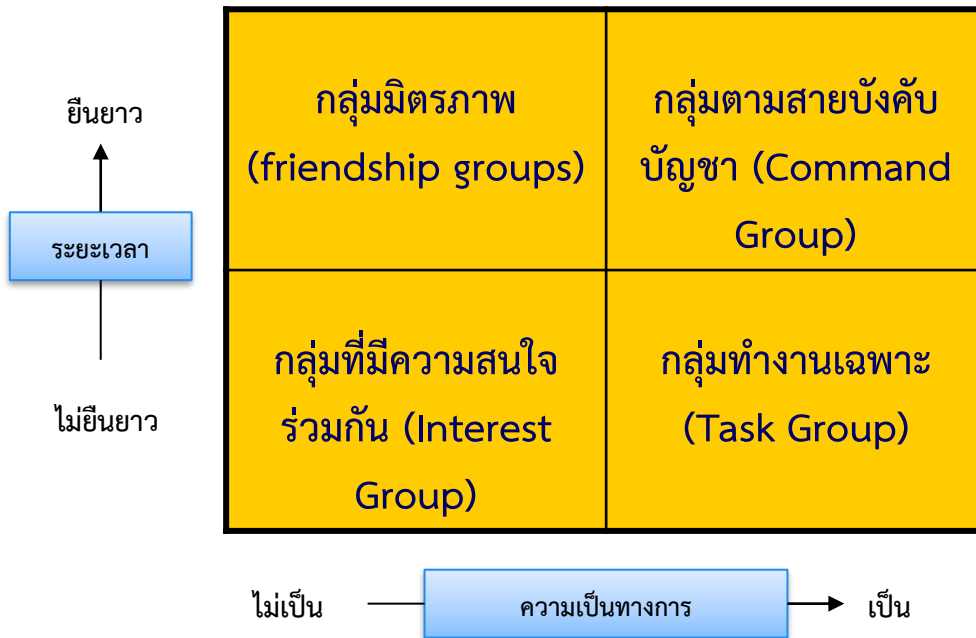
ยืนยาว

ระยะเวลา

ไม่ยืนยาว

| กลุ่มมิตรภาพ (friendship groups) | กลุ่มตามสายบังคับบัญชา (Command Group) |
|---|---|
| กลุ่มที่มีความสนใจร่วมกัน (Interest Group) | กลุ่มทำงานเฉพาะ (Task Group) |

ไม่เป็น ความเป็นทางการ เป็น